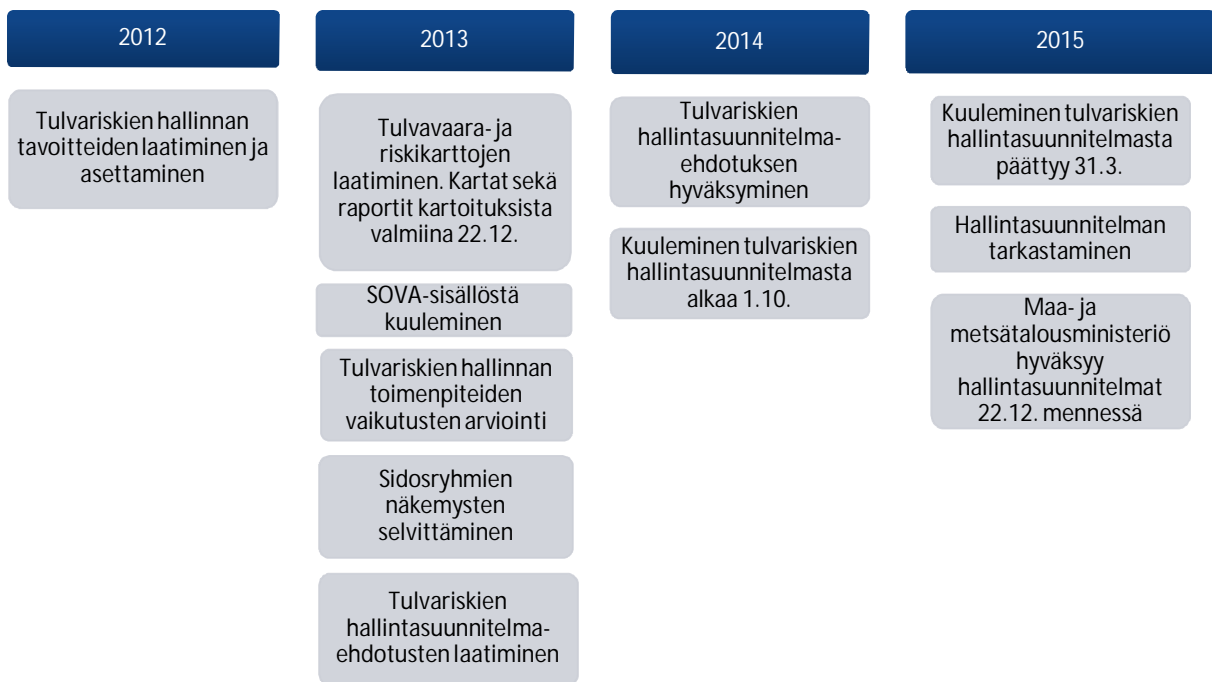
2012

Tulvariskien hallinnan tavoitteiden laatiminen ja asettaminen

2013

Tulvavaara- ja riskikarttojen laatiminen. Kartat sekä raportit kartoituksista valmiina 22.12.

SOVA-sisällöstä kuuleminen

Tulvariskien hallinnan toimenpiteiden vaikutusten arviointi

Sidosryhmien näkemysten selvittäminen

Tulvariskien hallintasuunnitelma-ehdotusten laatiminen

2014

Tulvariskien hallintasuunnitelma-ehdotuksen hyväksyminen

Kuuleminen tulvariskien hallintasuunnitelmasta alkaa 1.10.

2015

Kuuleminen tulvariskien hallintasuunnitelmasta päättyy 31.3.

Hallintasuunnitelman tarkastaminen

Maa- ja metsätalousministeriö hyväksyy hallintasuunnitelmat 22.12. mennessä